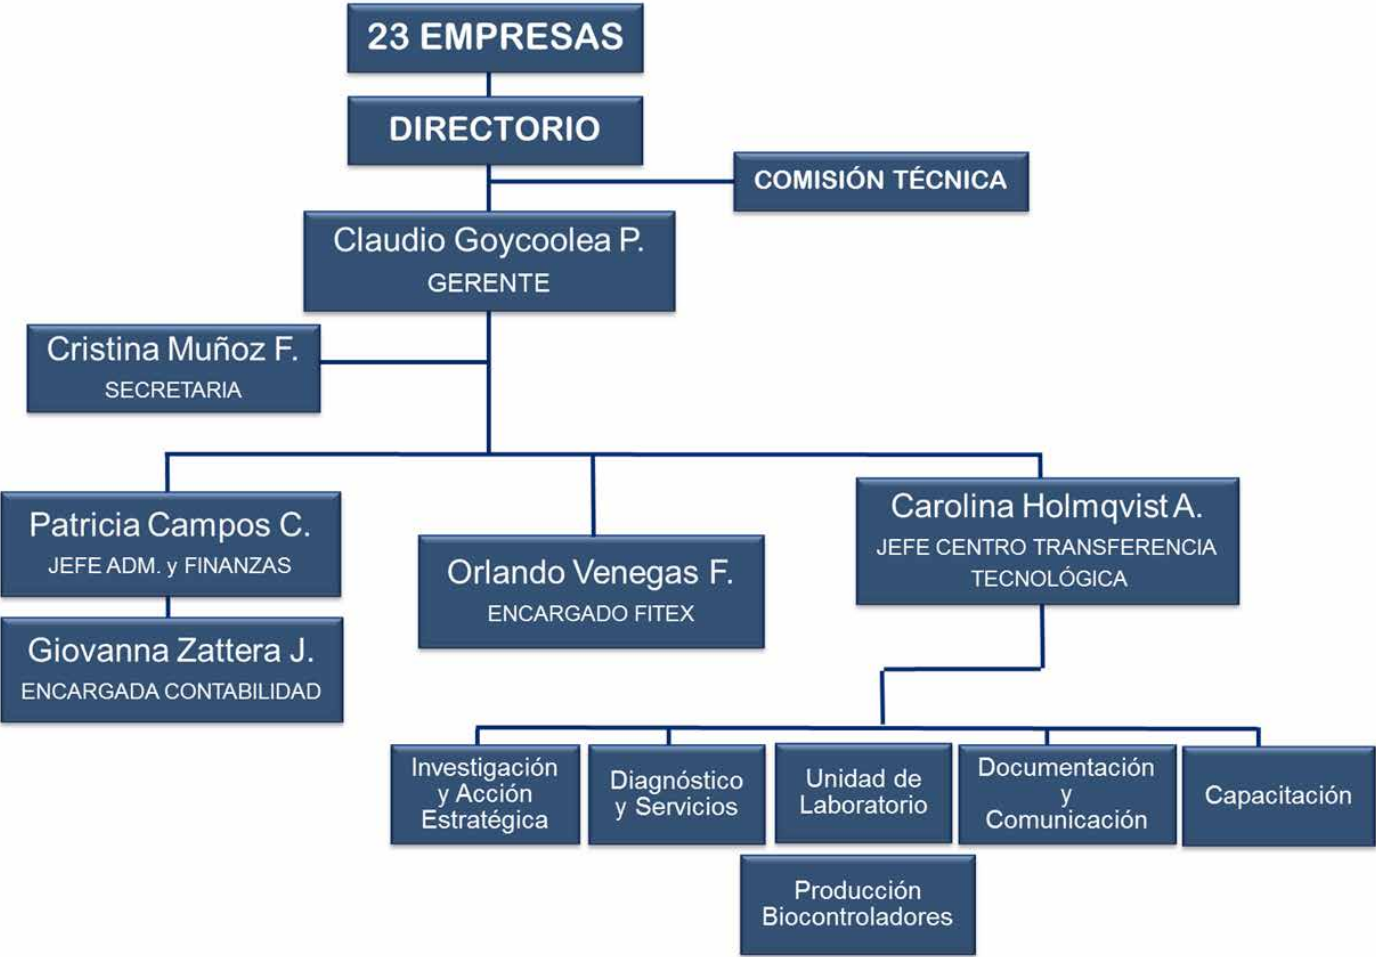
23 EMPRESAS

DIRECTORIO

COMISIÓN TÉCNICA

Claudio Goycoolea P.
GERENTE

Cristina Muñoz F.
SECRETARIA

Patricia Campos C.
JEFE ADM. y FINANZAS

Giovanna Zattera J.
ENCARGADA CONTABILIDAD

Orlando Venegas F.
ENCARGADO FITEX

Carolina Holmqvist A.
JEFE CENTRO TRANSFERENCIA TECNOLÓGICA

Investigación y Acción Estratégica

Diagnóstico y Servicios

Unidad de Laboratorio

Documentación y Comunicación

Capacitación

Producción Biocontroladores